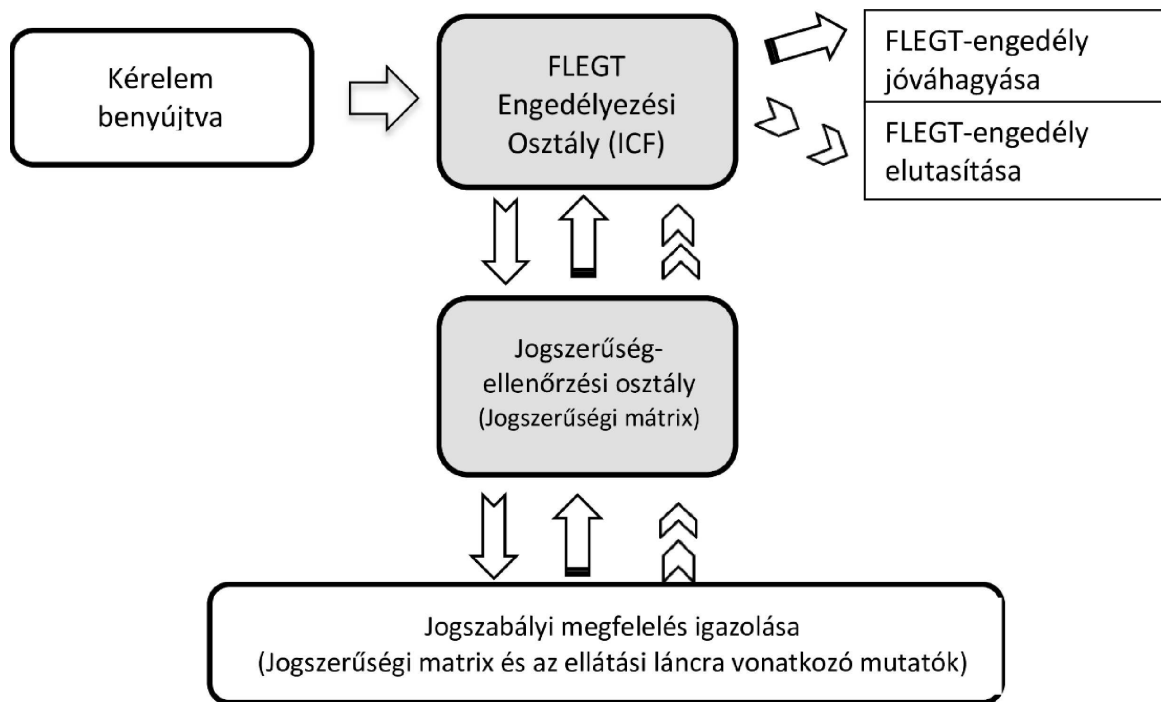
Kérelem benyújtva

FLEGT Engedélyezési Osztály (ICF)

FLEGT-engedély jóváhagyása

FLEGT-engedély elutasítása

Jogszerűség-ellenőrzési osztály (Jogszerűségi mátrix)

Jogszabályi megfelelés igazolása (Jogszerűségi matrix és az ellátási láncra vonatkozó mutatók)